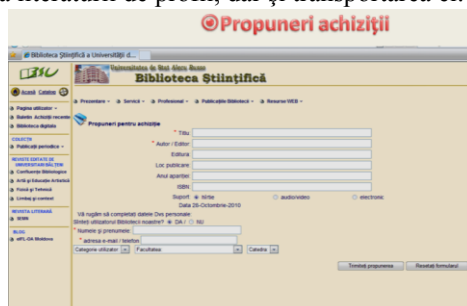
literaturii de profil, dar şi transportarea ei

Propuneri achiziţii

Biblioteca Ştiinţifică a Universităţii d...

Universitatea de Stat Alecu Russo
Biblioteca Ştiinţifică

Acasă Catalog

Prezentare • Servicii • Profesional • Publicaţiile Bibliotecii • Resurse WEB •

Pagina utilizator •
Buletin Achiziţii recente
Biblioteca digitală

COLECŢII
Publicaţii periodice •

REVISTE EDITATE DE UNIVERSITATEA BĂLŢEAN
Confluenţe Bibliologice
Artă şi Educaţie Artistică
Fizică şi Tehnică
Limbaj şi context

REVISTA LITERARĂ
SEMN

BLOG
eIFL-OA Moldova

Propuneri pentru achiziţie

* Titlu
* Autor / Editor
Editura
Loc publicare
Anul apariţiei
ISBN
Suport ● tipar ○ audio/video ○ electronic
Data 28-Octombrie-2010

Vă rugăm să completaţi datele Dvs personale
Sînteţi utilizatorul Bibliotecii noastre? ● DA ○ NU
* Numele şi prenumele
* adresa e-mail / telefon
Categorie utilizator Facultatea Catedra

Trimiteţi propunerea Resetaţi formularul